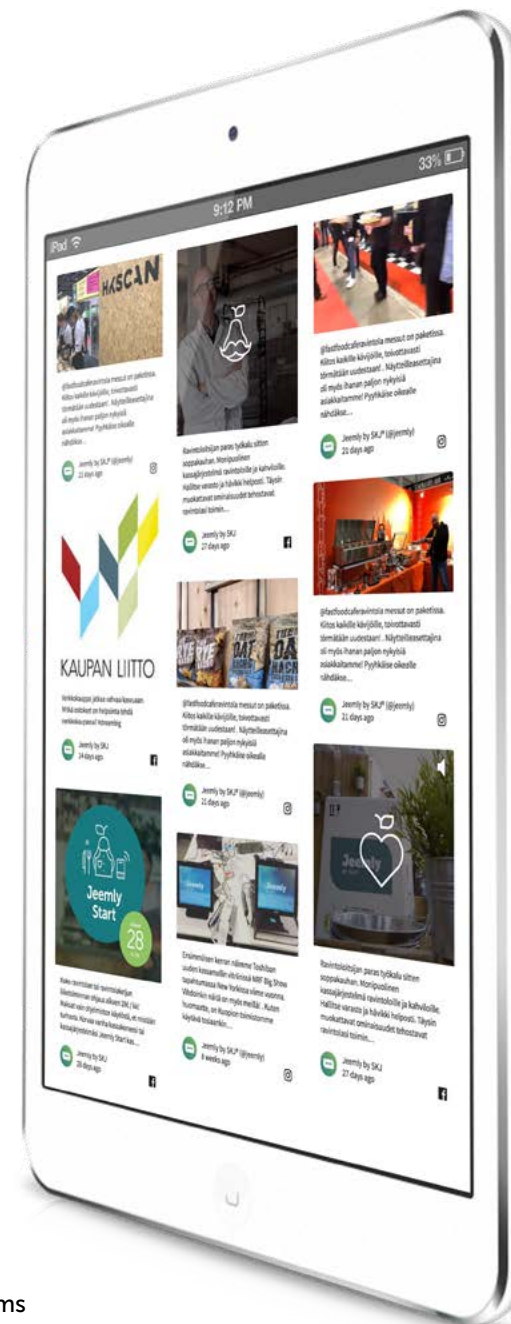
iPad
9:12 PM
33%

HASCAN

@fastfoodcaferavintola messut on paketissa. Kiitos kaikille kävijöille, toivottavasti törmätään uudestaan! . Näytteilleasettajina oli myös ihanan paljon nykyisiä asiakkaitamme! Pyyhkäise oikealle nähdäkse...

Jeemly by SKJ® (@jeemly)
21 days ago

Ravintoloitsijan paras työkalu siitten soppakauhan. Monipuolinen kassajärjestelmä ravintoloille ja kahviloille. Hallitse varasto ja hävikki helposti. Täysin muokattavat ominaisuudet tehostavat ravintolasi toimin...

Jeemly by SKJ
27 days ago

@fastfoodcaferavintola messut on paketissa. Kiitos kaikille kävijöille, toivottavasti törmätään uudestaan! . Näytteilleasettajina oli myös ihanan paljon nykyisiä asiakkaitamme! Pyyhkäise oikealle nähdäkse...

Jeemly by SKJ® (@jeemly)
21 days ago

KAUPAN LIITTO

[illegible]

Jeemly by SKJ
24 days ago

OAT

@fastfoodcaferavintola messut on paketissa. Kiitos kaikille kävijöille, toivottavasti törmätään uudestaan! . Näytteilleasettajina oli myös ihanan paljon nykyisiä asiakkaitamme! Pyyhkäise oikealle nähdäkse...

Jeemly by SKJ® (@jeemly)
21 days ago

@fastfoodcaferavintola messut on paketissa. Kiitos kaikille kävijöille, toivottavasti törmätään uudestaan! . Näytteilleasettajina oli myös ihanan paljon nykyisiä asiakkaitamme! Pyyhkäise oikealle nähdäkse...

Jeemly by SKJ® (@jeemly)
21 days ago

Jeemly Start
28

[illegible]

Jeemly by SKJ
28 days ago

Jeemly

Ensimmäisen kerran näimme Toshiban uuden kassamallin virallisesti NRF Big Show tapahtumassa New Yorkissa viime vuonna. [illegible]

Jeemly by SKJ® (@jeemly)
8 weeks ago

Jeemly

Ravintoloitsijan paras työkalu siitten soppakauhan. Monipuolinen kassajärjestelmä ravintoloille ja kahviloille. Hallitse varasto ja hävikki helposti. Täysin muokattavat ominaisuudet tehostavat ravintolasi toimin...

Jeemly by SKJ
27 days ago

ms